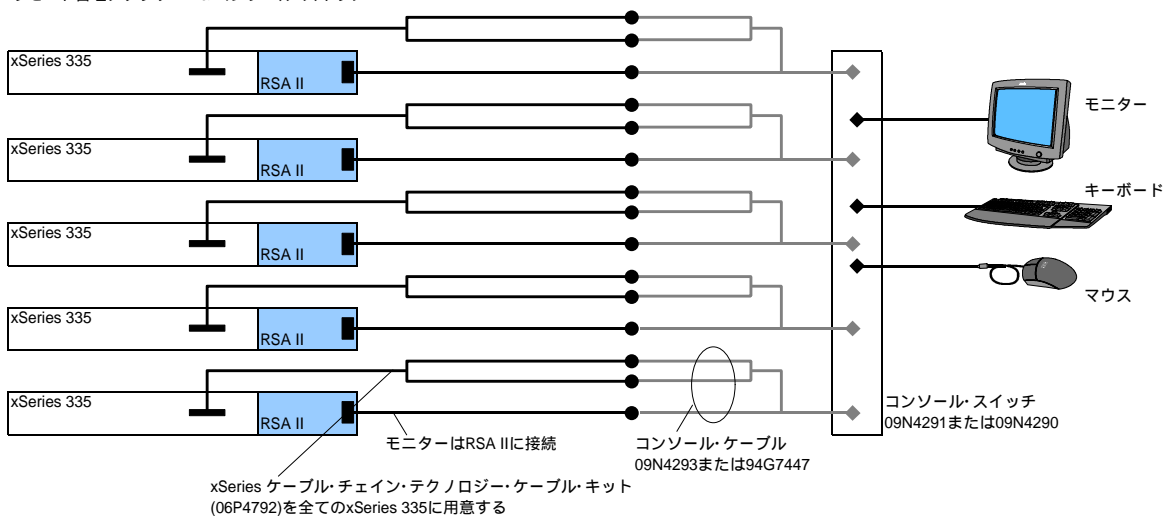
xSeries 335
RSA II
xSeries 335
RSA II
xSeries 335
RSA II
xSeries 335
RSA II
xSeries 335
RSA II

モニター
キーボード
マウス

コンソール・スイッチ
09N4291または09N4290

モニターはRSA IIに接続

コンソール・ケーブル
09N4293または94G7447

xSeries ケーブル・チェイン・テクノロジー・ケーブル・キット
(06P4792)を全てのxSeries 335に用意する